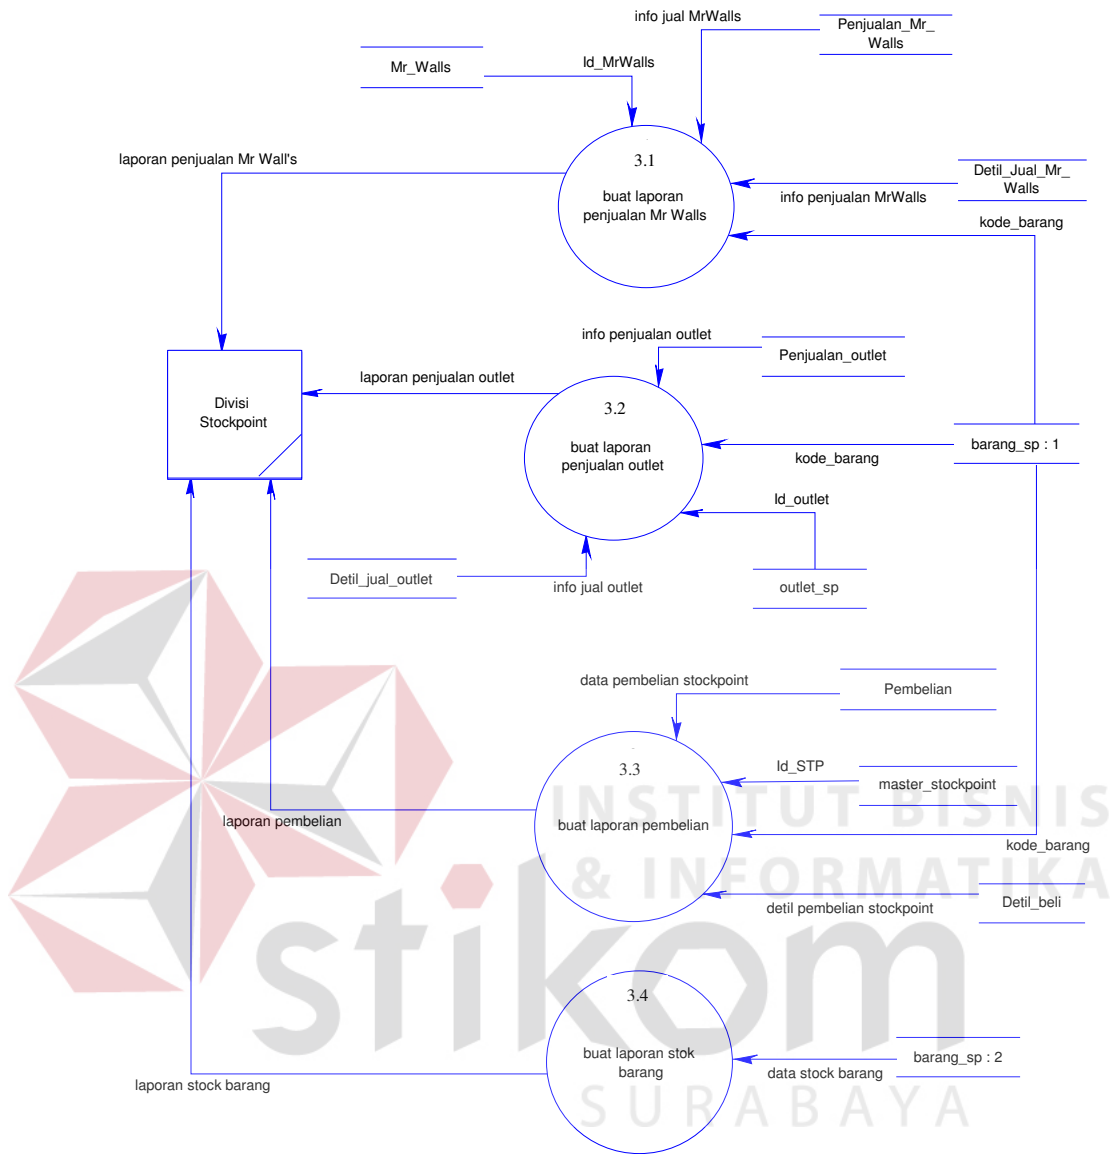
info jual MrWalls

Penjualan_Mr_ Walls

Mr_Walls

Id_MrWalls

3.1

buat laporan penjualan Mr Walls

laporan penjualan Mr Wall's

Detil_Jual_Mr_ Walls

info penjualan MrWalls

kode_barang

info penjualan outlet

Penjualan_outlet

Divisi Stockpoint

laporan penjualan outlet

3.2

buat laporan penjualan outlet

barang_sp : 1

kode_barang

Id_outlet

Detil_jual_outlet

info jual outlet

outlet_sp

data pembelian stockpoint

Pembelian

Id_STP

3.3

master_stockpoint

laporan pembelian

buat laporan pembelian

kode_barang

detil pembelian stockpoint

Detil_beli

3.4

buat laporan stok barang

barang_sp : 2

data stock barang

laporan stock barang

INSTITUT BISNIS & INFORMATIKA

stikom

SURABAYA